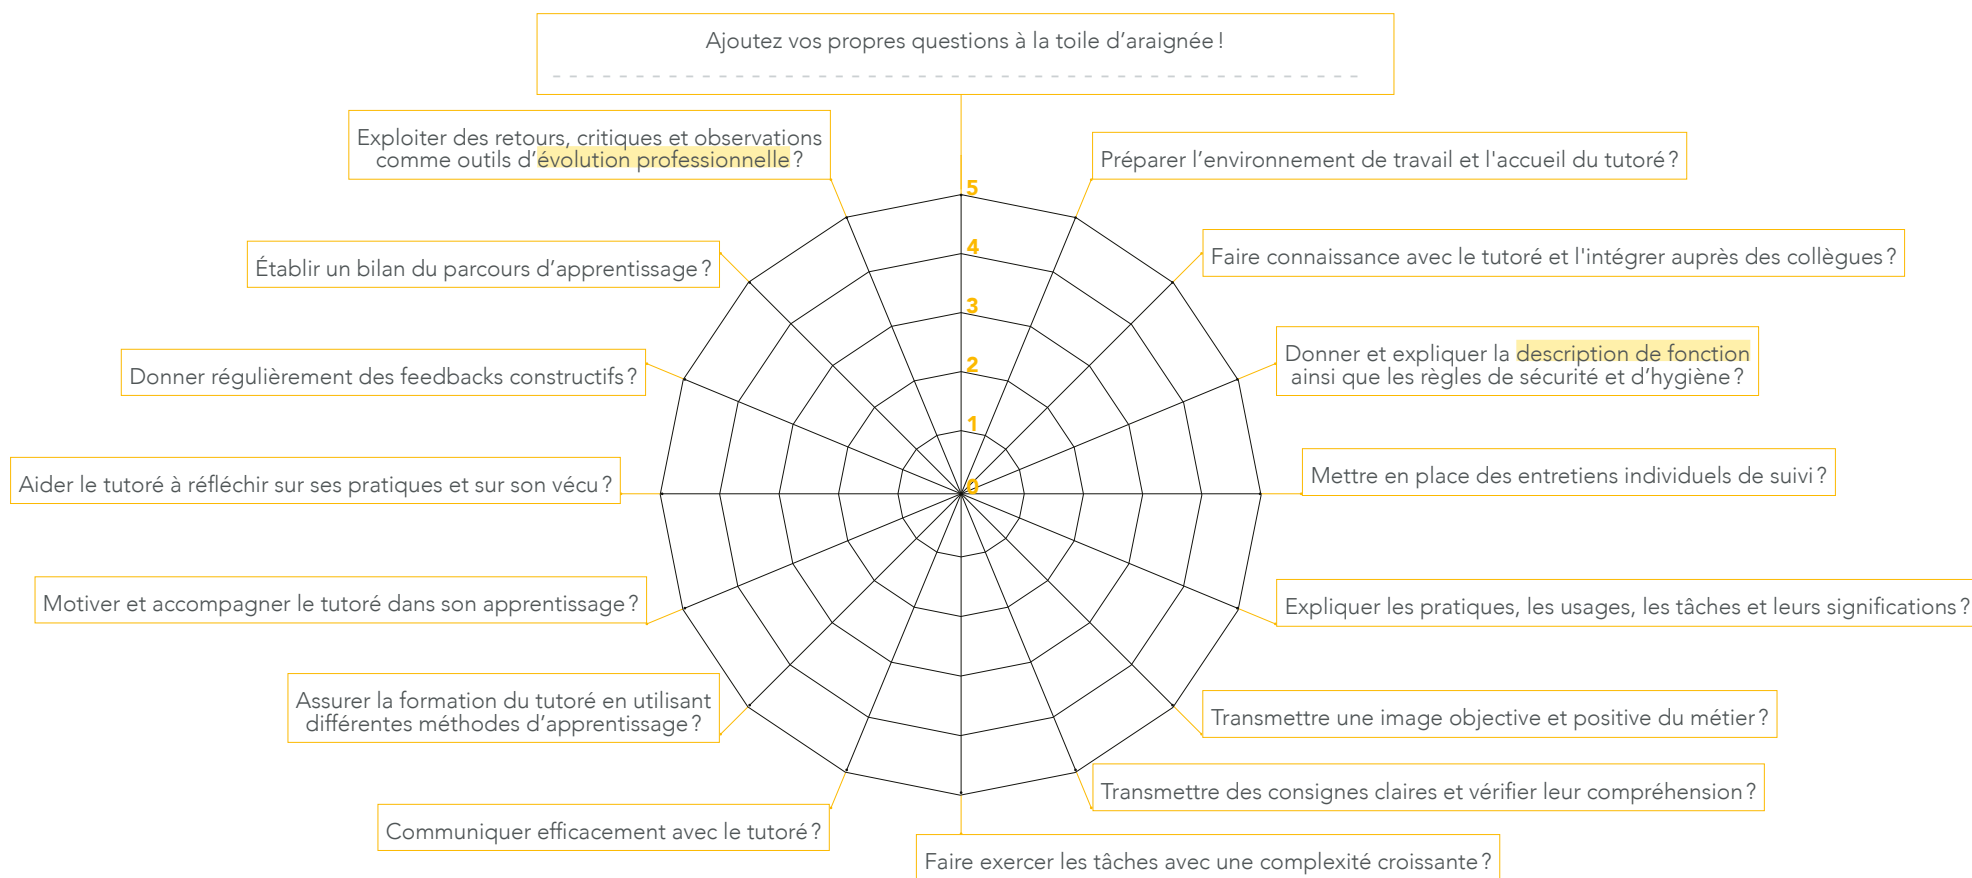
Ajoutez vos propres questions à la toile d'araignée !

Exploiter des retours, critiques et observations comme outils d'évolution professionnelle ?

Préparer l'environnement de travail et l'accueil du tutoré ?

Établir un bilan du parcours d'apprentissage ?

Faire connaissance avec le tutoré et l'intégrer auprès des collègues ?

Donner régulièrement des feedbacks constructifs ?

Donner et expliquer la description de fonction ainsi que les règles de sécurité et d'hygiène ?

Aider le tutoré à réfléchir sur ses pratiques et sur son vécu ?

Mettre en place des entretiens individuels de suivi ?

Motiver et accompagner le tutoré dans son apprentissage ?

Expliquer les pratiques, les usages, les tâches et leurs significations ?

Assurer la formation du tutoré en utilisant différentes méthodes d'apprentissage ?

Transmettre une image objective et positive du métier ?

Transmettre des consignes claires et vérifier leur compréhension ?

Communiquer efficacement avec le tutoré ?

Faire exercer les tâches avec une complexité croissante ?

5
4
3
2
1
0